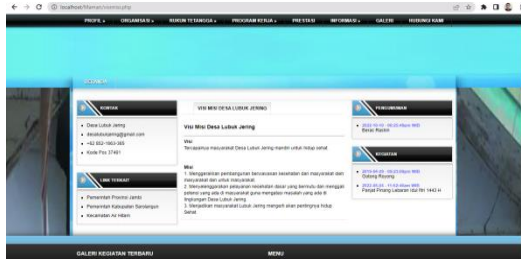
localhost/Mamat/visimisi.php

PROFIL ▾ ORGANISASI ▾ RUKUN TETANGGA ▾ PROGRAM KERJA ▾ PRESTASI INFORMASI ▾ GALERI HUBUNGI KAMI

KONTAK

Desa Lubuk Jering
desalubukjering@gmail.com
+62 852-1063-365
Kode Pos 37461

LINK TERKAIT

Pemerintah Provinsi Jambi
Pemerintah Kabupaten Sarolangun
Kecamatan Air Hitam

VISI MISI DESA LUBUK JERING

Visi Misi Desa Lubuk Jering

Visi
Tercapainya masyarakat Desa Lubuk Jering mandiri untuk hidup sehat

Misi
1. Menggerakkan pembangunan berwawasan kesehatan dan masyarakat dan masyarakat dan untuk masyarakat.
2. Menyelenggarakan pelayanan kesehatan dasar yang bermutu dan menggali potensi yang ada di masyarakat guna mengatasi masalah yang ada di lingkungan Desa Lubuk Jering.
3. Menjadikan masyarakat Lubuk Jering mengerti akan pentingnya hidup Sehat.

PENGUMUMAN

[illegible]
Bersih Rumah

KEGIATAN

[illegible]
Gotong Royong
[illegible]
Pawai Panyang Lebaran Idul Fitri 1442 H

GALERI KEGIATAN TERBARU

MENU